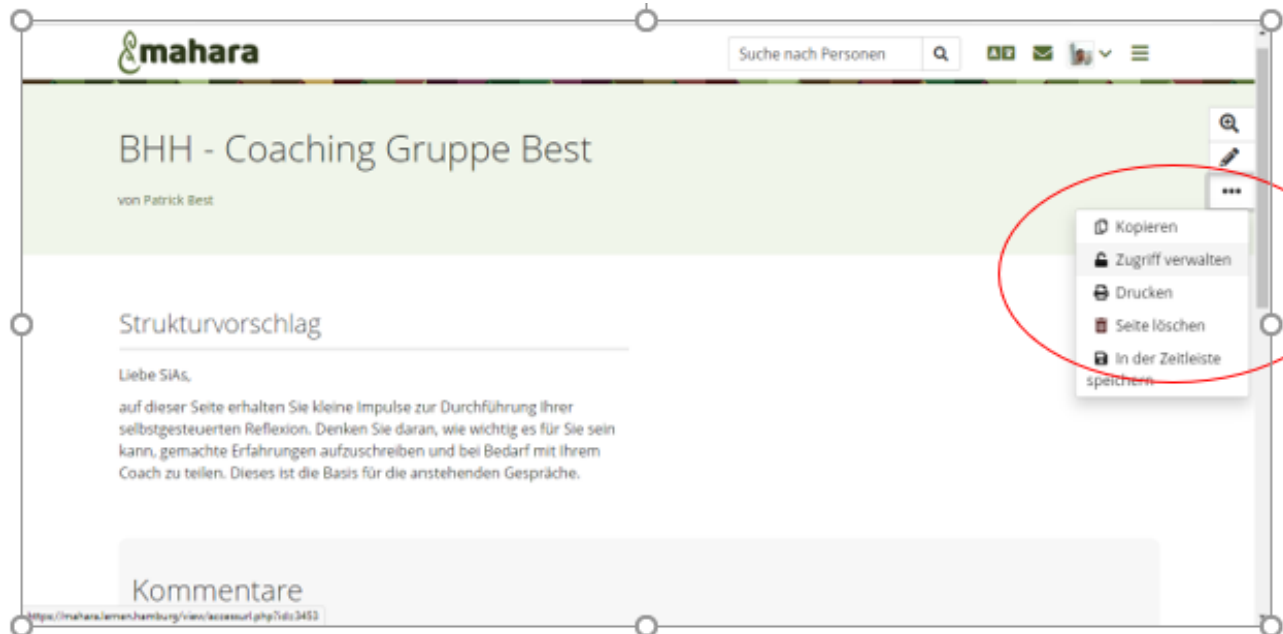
mahara

Suche nach Personen

BHH - Coaching Gruppe Best

von Patrick Best

Kopieren
Zugriff verwalten
Drucken
Seite löschen
In der Zeitleiste speichern

Strukturvorschlag

Liebe SiAs,

auf dieser Seite erhalten Sie kleine Impulse zur Durchführung Ihrer selbstgesteuerten Reflexion. Denken Sie daran, wie wichtig es für Sie sein kann, gemachte Erfahrungen aufzuschreiben und bei Bedarf mit Ihrem Coach zu teilen. Dieses ist die Basis für die anstehenden Gespräche.

Kommentare

https://mahara.lernen.hamburg/view/accessurl.php?id=3453